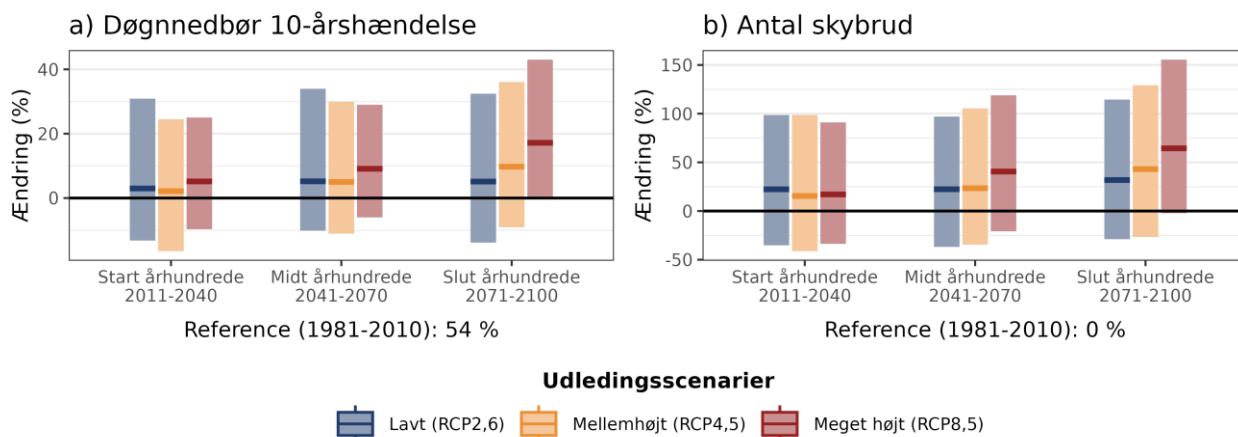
a) Døgnnedbør 10-årshændelse

Ændring (%)

40
20
0

Start århundrede
2011-2040

Midt århundrede
2041-2070

Slut århundrede
2071-2100

Reference (1981-2010): 54 %

b) Antal skybrud

Ændring (%)

150
100
50
0
-50

Start århundrede
2011-2040

Midt århundrede
2041-2070

Slut århundrede
2071-2100

Reference (1981-2010): 0 %

Udledingsscenarier

Lavt (RCP2,6)
Mellemhøjt (RCP4,5)
Meget højt (RCP8,5)